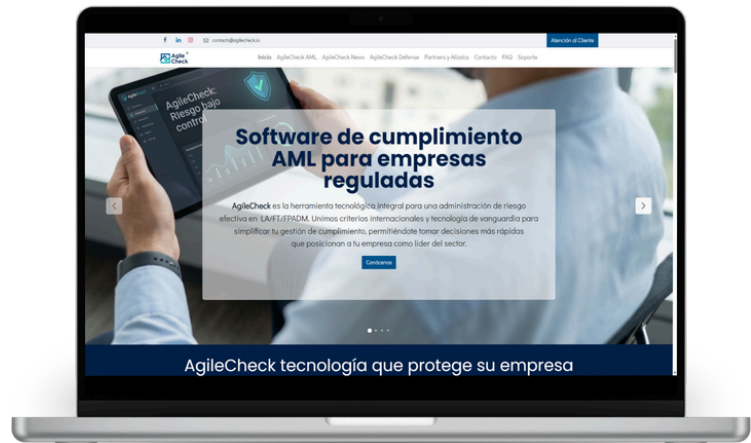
f in contacto@agilecheck.io

Atención al Cliente

Agile Check

Inicio AgileCheck AML AgileCheck News AgileCheck Defense Partners y Aliados Contacto FAQ Soporte

AgileCheck: Riesgo bajo control

Software de cumplimiento AML para empresas reguladas

AgileCheck es la herramienta tecnológica integral para una administración de riesgo efectiva en LA/FT/FPADM. Unimos criterios internacionales y tecnología de vanguardia para simplificar tu gestión de cumplimiento, permitiéndote tomar decisiones más rápidas que posicionan a tu empresa como líder del sector.

Conócenos

AgileCheck tecnología que protege su empresa